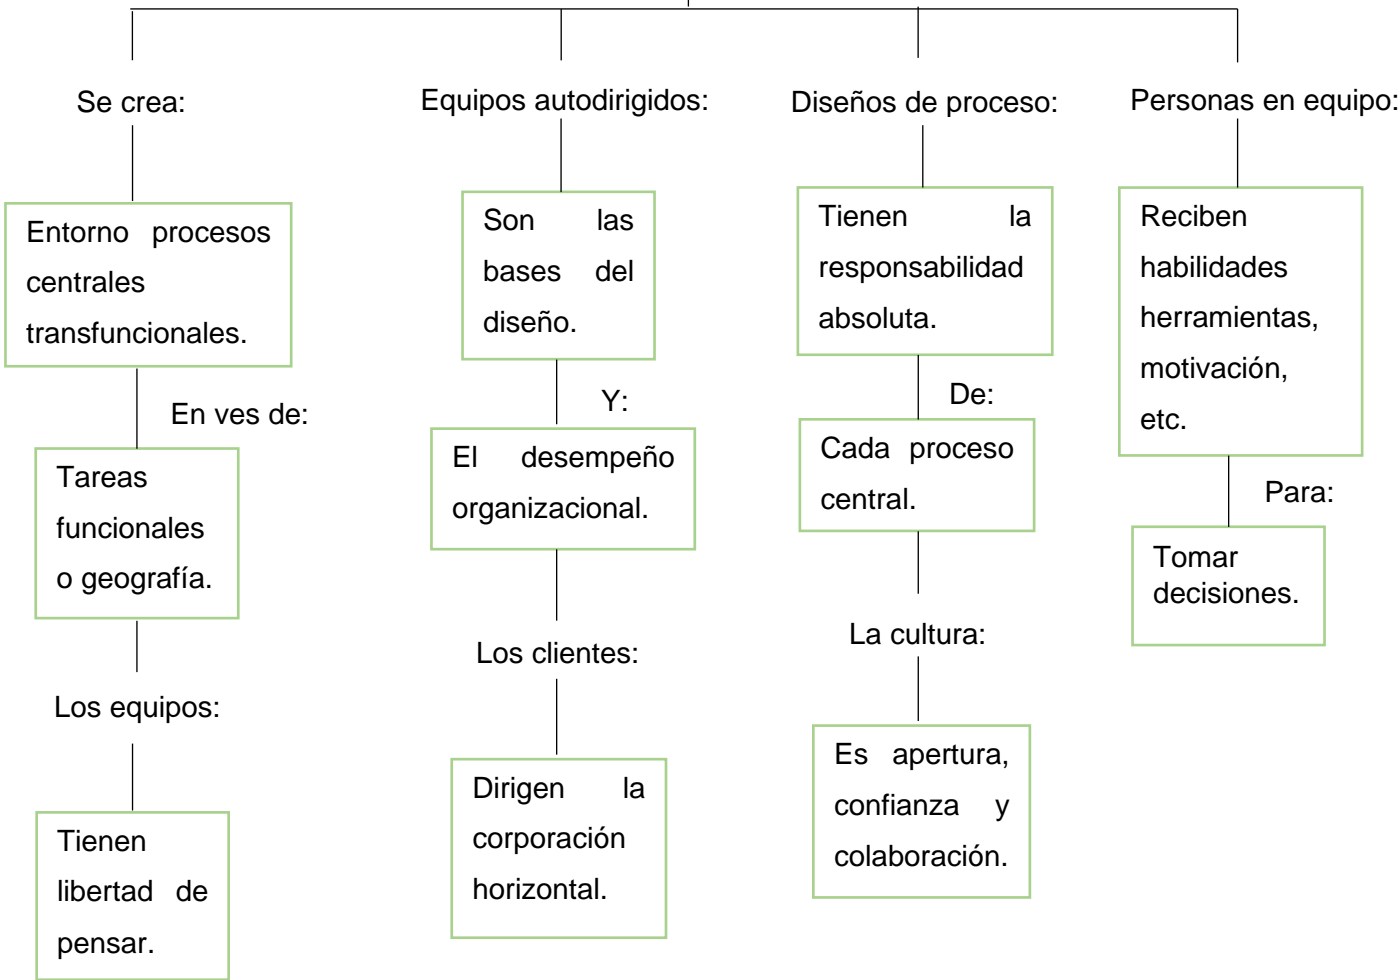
Se crea:

Entorno procesos centrales transfuncionales.

En ves de:

Tareas funcionales o geografía.

Los equipos:

Tienen libertad de pensar.

Equipos autodirigidos:

Son las bases del diseño.

Y:

El desempeño organizacional.

Los clientes:

Dirigen la corporación horizontal.

Diseños de proceso:

Tienen la responsabilidad absoluta.

De:

Cada proceso central.

La cultura:

Es apertura, confianza y colaboración.

Personas en equipo:

Reciben habilidades herramientas, motivación, etc.

Para:

Tomar decisiones.